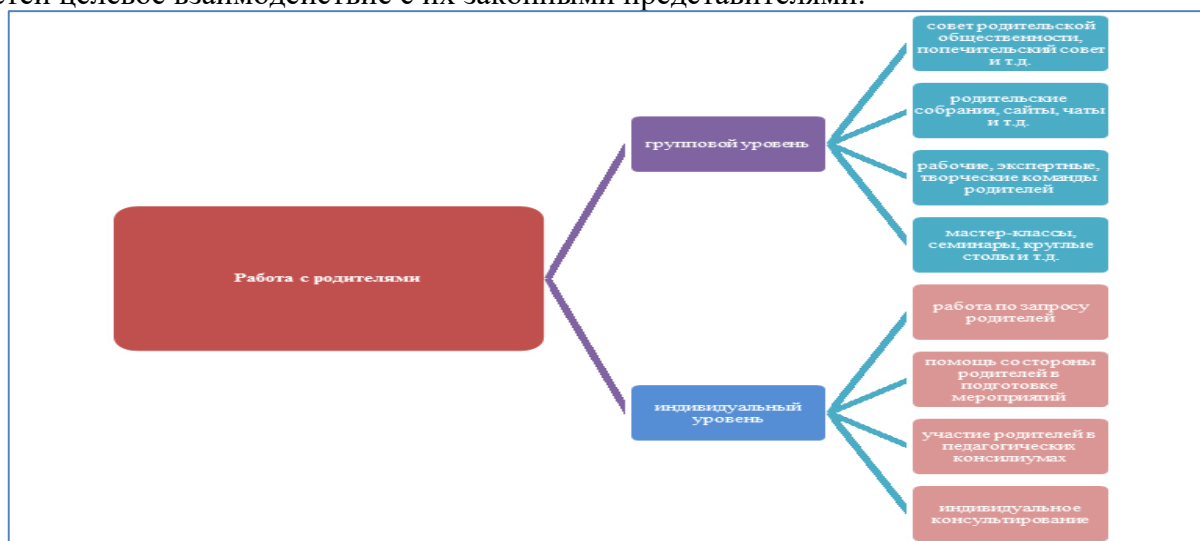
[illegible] целевое взаимодействие с их законными представителями.

Работа с родителями

групповой уровень

совет родительской общественности, попечительский совет и т.д.

родительские собрания, сайты, чаты и т.д.

рабочие, экспертные, творческие команды родителей

мастер-классы, семинары, круглые столы и т.д.

индивидуальный уровень

работа по запросу родителей

помощь со стороны родителей в подготовке мероприятий

участие родителей в педагогических консилиумах

индивидуальное консультирование